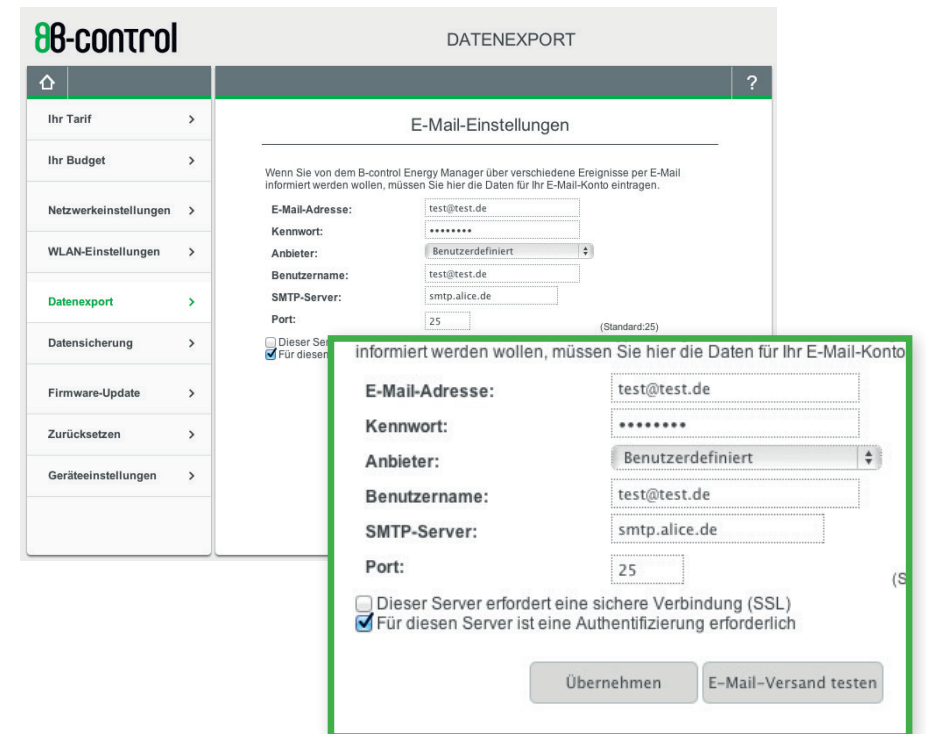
B-control

DATENEXPORT

?

Ihr Tarif

Ihr Budget

Netzwerkeinstellungen

WLAN-Einstellungen

Datenexport

Datensicherung

Firmware-Update

Zurücksetzen

Geräteeinstellungen

E-Mail-Einstellungen

Wenn Sie von dem B-control Energy Manager über verschiedene Ereignisse per E-Mail informiert werden wollen, müssen Sie hier die Daten für Ihr E-Mail-Konto eintragen.

E-Mail-Adresse: test@test.de
Kennwort: ••••••••
Anbieter: Benutzerdefiniert
Benutzername: test@test.de
SMTP-Server: smtp.alice.de
Port: 25 (Standard:25)

Dieser Ser
Für diesen

informiert werden wollen, müssen Sie hier die Daten für Ihr E-Mail-Konto

E-Mail-Adresse: test@test.de
Kennwort: ••••••••
Anbieter: Benutzerdefiniert
Benutzername: test@test.de
SMTP-Server: smtp.alice.de
Port: 25 (S

Dieser Server erfordert eine sichere Verbindung (SSL)
Für diesen Server ist eine Authentifizierung erforderlich

Übernehmen
E-Mail-Versand testen